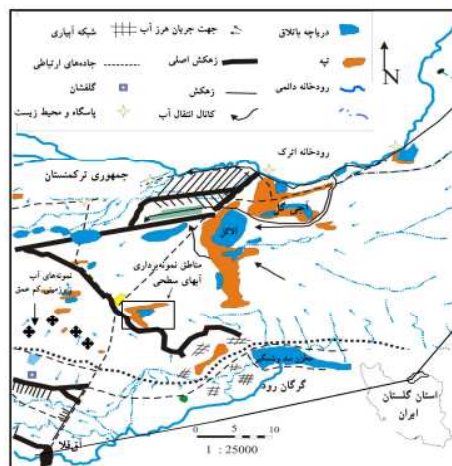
دریاچه باتلاق
جهت جریان هرز آب
شبکه آبیاری
تپه
زهکش اصلی
جاده‌های ارتباطی
رودخانه دائمی
زهکش
گلفشان
کانال انتقال آب
پاسگاه و محیط زیست
N
رودخانه اترک
جمهوری ترکمنستان
آلاگل
مناطق نمونه‌برداری آبهای سطحی
نمونه‌های آب زیرزمینی کم عمق
تالاب بین‌بوینگ
گرگان رود
استان گلستان
ایران
آق‌قلا
0 5 10
1 : 25000